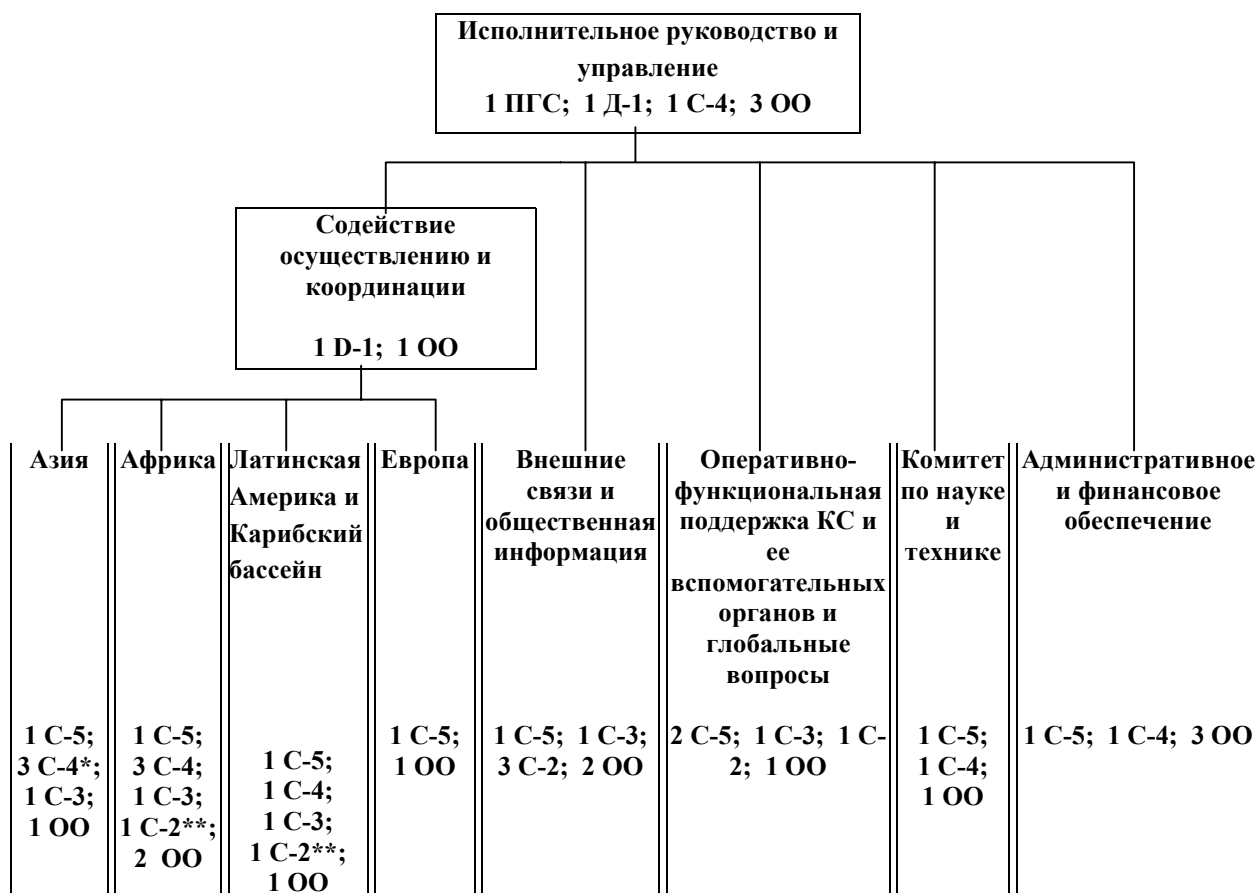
Исполнительное руководство и управление
1 ПГС; 1 Д-1; 1 С-4; 3 ОО

Содействие осуществлению и координации

1 D-1; 1 ОО

Азия

1 С-5; 3 С-4*; 1 С-3; 1 ОО

Африка

1 С-5; 3 С-4; 1 С-3; 1 С-2**; 2 ОО

Латинская Америка и Карибский бассейн

1 С-5; 1 С-4; 1 С-3; 1 С-2**; 1 ОО

Европа

1 С-5; 1 ОО

Внешние связи и общественная информация

1 С-5; 1 С-3; 3 С-2; 2 ОО

Оперативно-функциональная поддержка КС и ее вспомогательных органов и глобальные вопросы

2 С-5; 1 С-3; 1 С-2; 1 ОО

Комитет по науке и технике

1 С-5; 1 С-4; 1 ОО

Административное и финансовое обеспечение

1 С-5; 1 С-4; 3 ОО